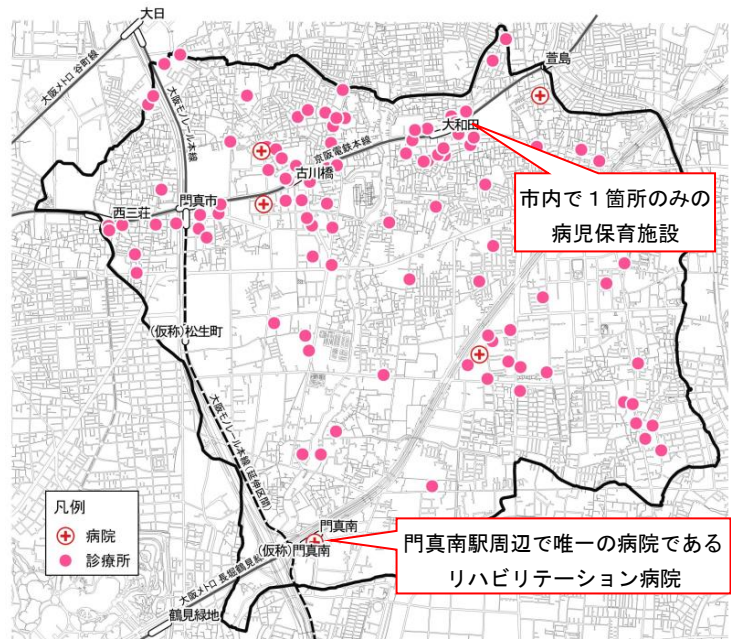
大日
大阪メトロ谷町線
大阪モノレール本線
萱島
大和田
京阪電鉄本線
古川橋
門真市
西三荘
市内で１箇所のみの病児保育施設
(仮称)松生町
大阪モノレール本線(延伸区間)
凡例
病院
診療所
門真南
(仮称)門真南
門真南駅周辺で唯一の病院であるリハビリテーション病院
大阪メトロ長堀鶴見緑地線
鶴見緑地